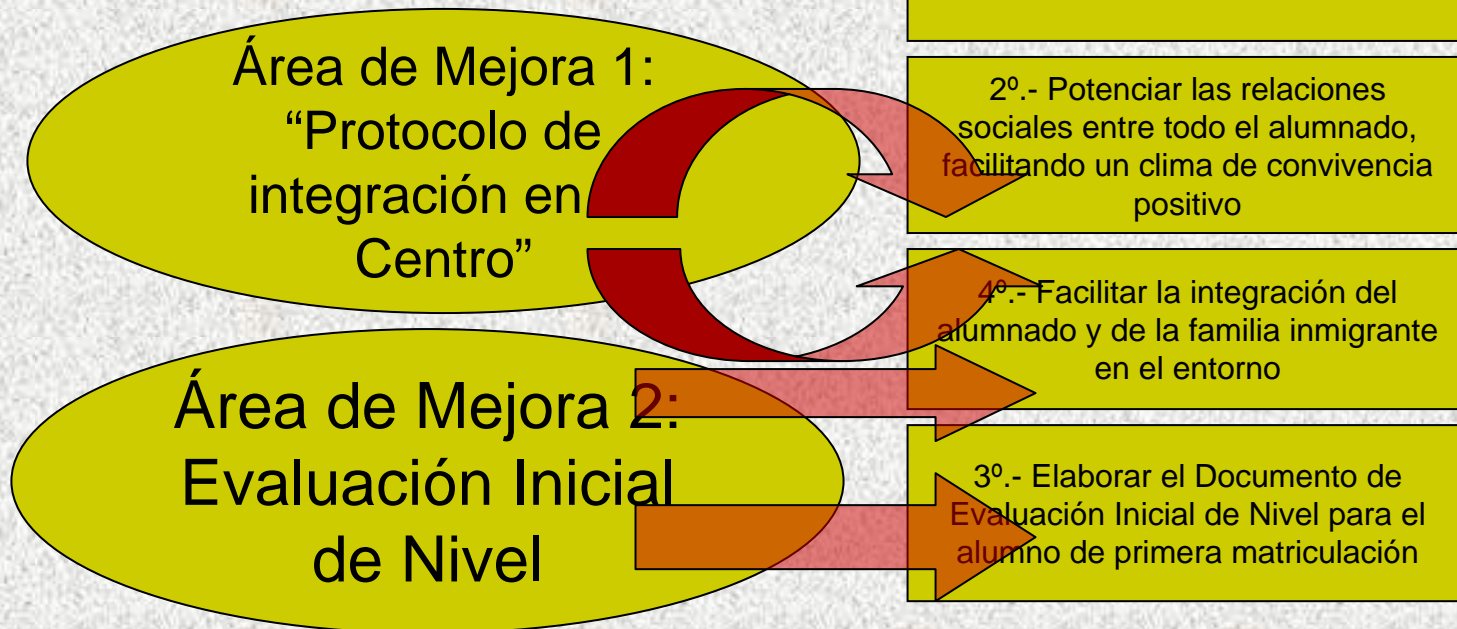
Área de Mejora 1: “Protocolo de integración en Centro”

2º.- Potenciar las relaciones sociales entre todo el alumnado, facilitando un clima de convivencia positivo

4º.- Facilitar la integración del alumnado y de la familia inmigrante en el entorno

Área de Mejora 2: Evaluación Inicial de Nivel

3º.- Elaborar el Documento de Evaluación Inicial de Nivel para el alumno de primera matriculación